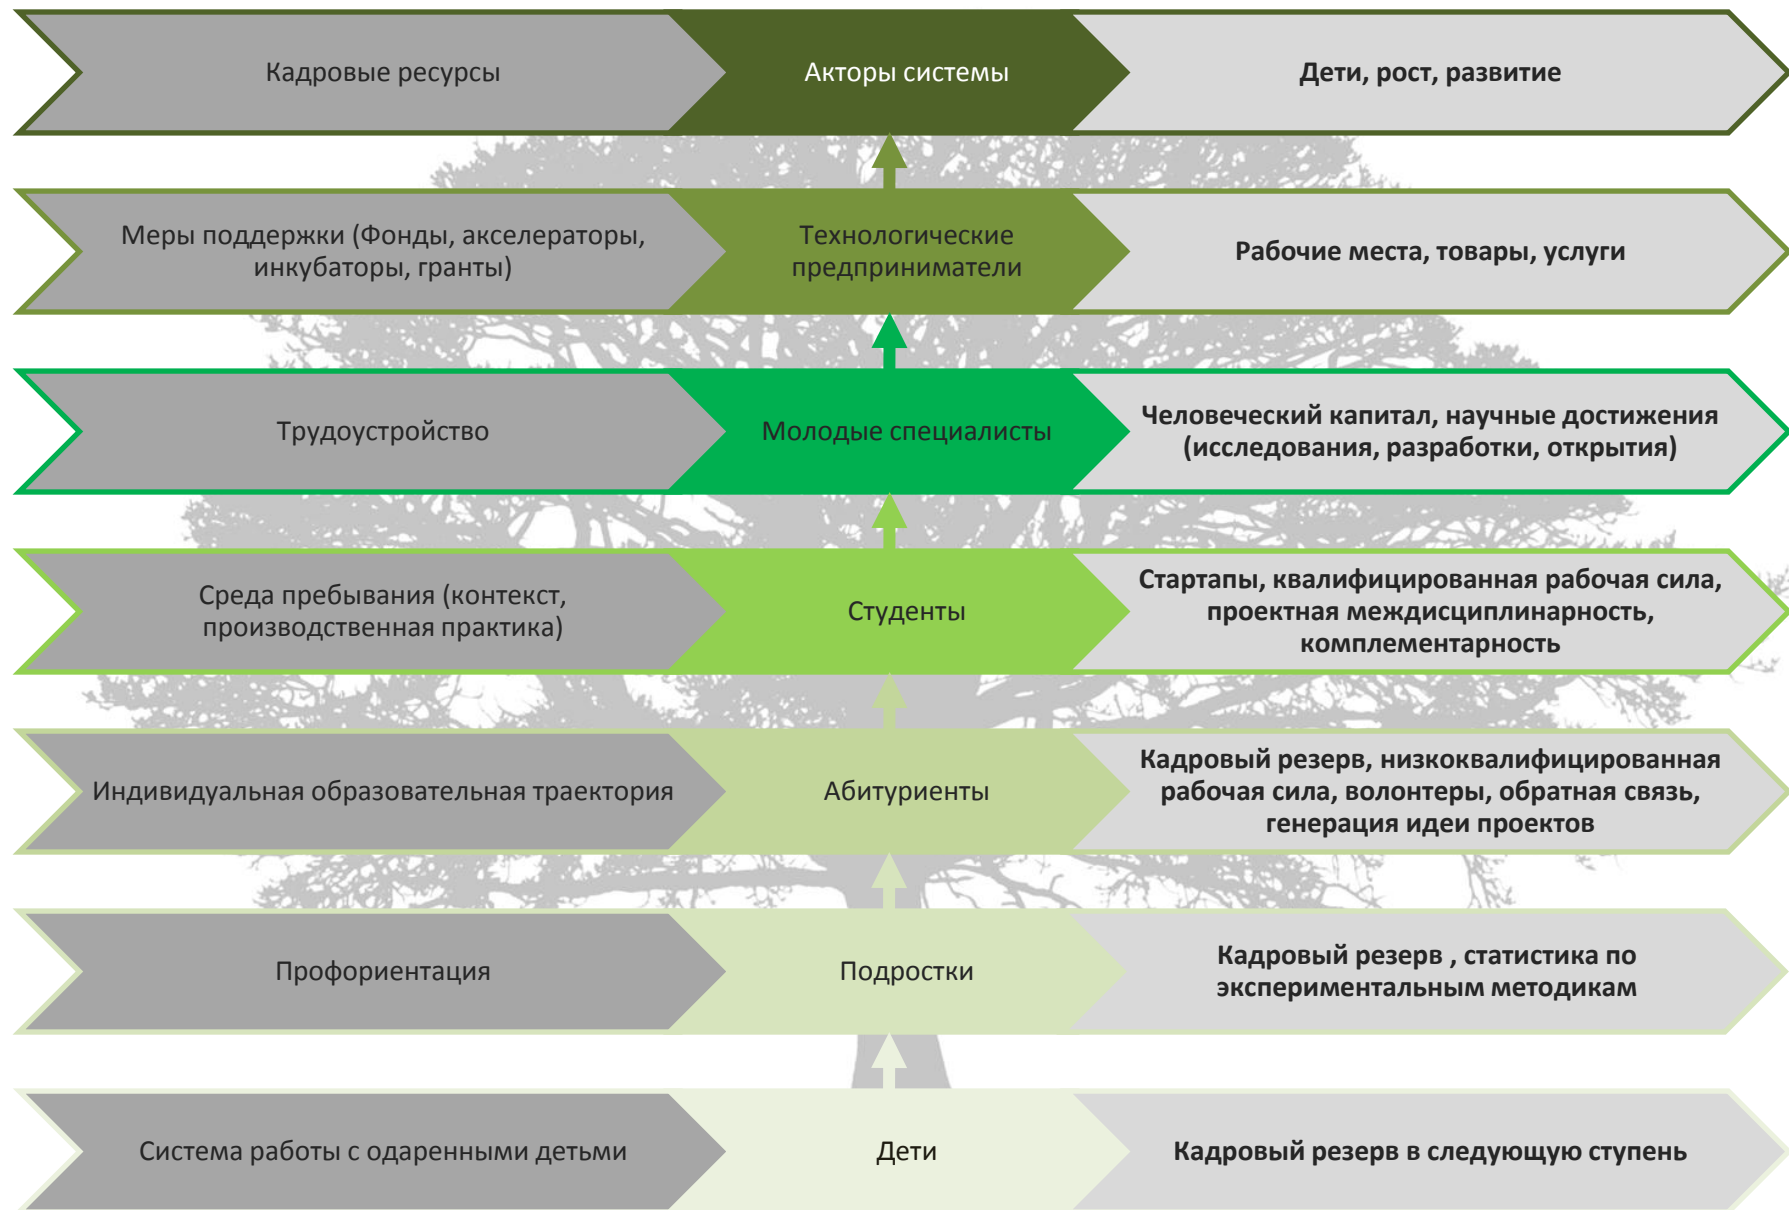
Кадровые ресурсы
Акторы системы
Дети, рост, развитие

Меры поддержки (Фонды, акселераторы, инкубаторы, гранты)
Технологические предприниматели
Рабочие места, товары, услуги

Трудоустройство
Молодые специалисты
Человеческий капитал, научные достижения (исследования, разработки, открытия)

Среда пребывания (контекст, производственная практика)
Студенты
Стартапы, квалифицированная рабочая сила, проектная междисциплинарность, комплементарность

Индивидуальная образовательная траектория
Абитуриенты
Кадровый резерв, низкоквалифицированная рабочая сила, волонтеры, обратная связь, генерация идеи проектов

Профориентация
Подростки
Кадровый резерв , статистика по экспериментальным методикам

Система работы с одаренными детьми
Дети
Кадровый резерв в следующую ступень